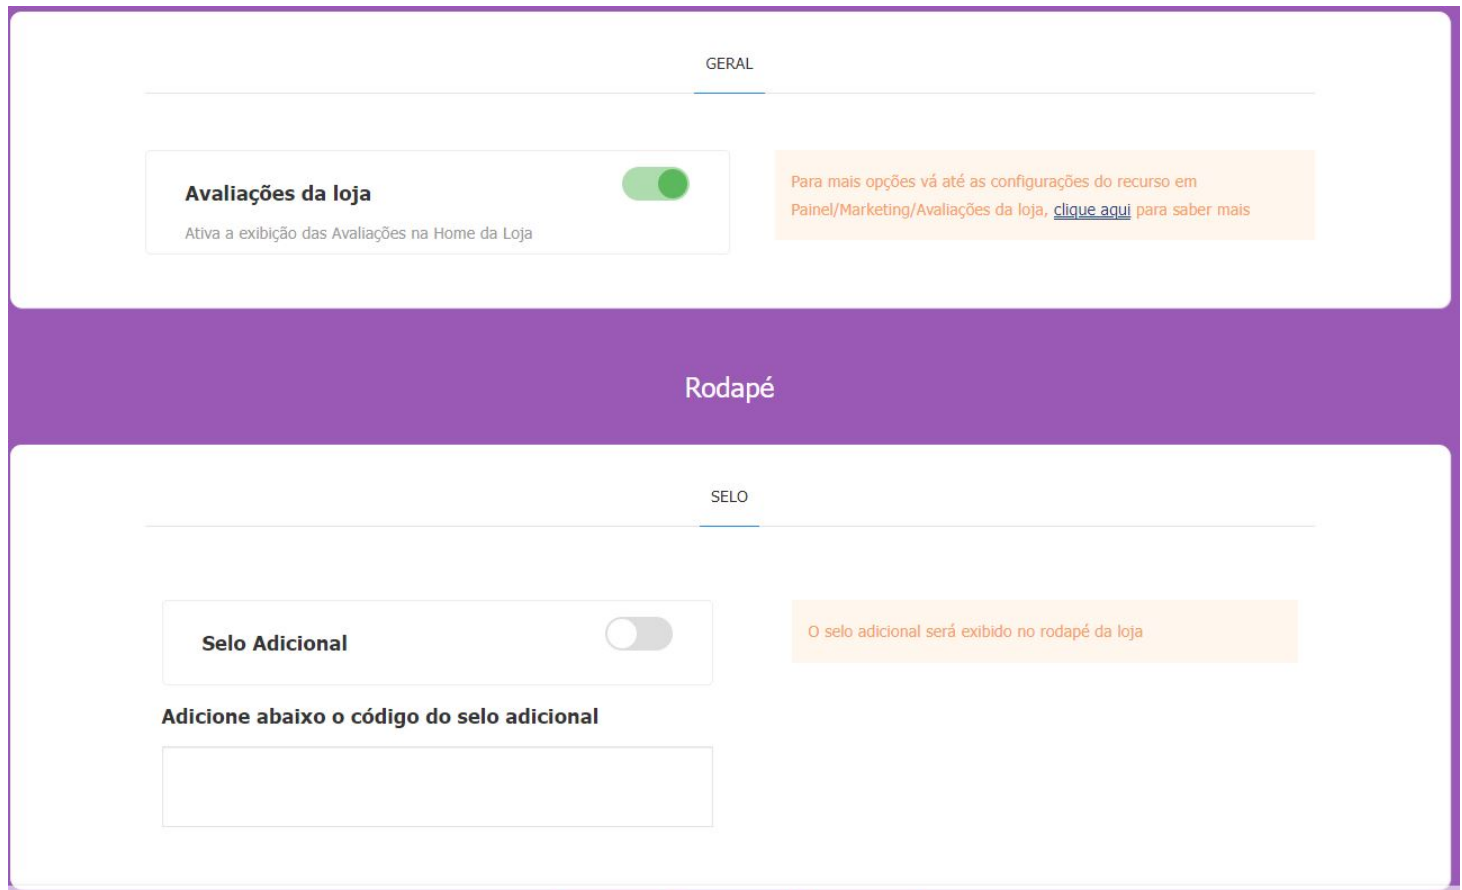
GERAL

Avaliações da loja

Ativa a exibição das Avaliações na Home da Loja

Para mais opções vá até as configurações do recurso em Painel/Marketing/Avaliações da loja, clique aqui para saber mais

Rodapé

SELO

Selo Adicional

O selo adicional será exibido no rodapé da loja

Adicione abaixo o código do selo adicional